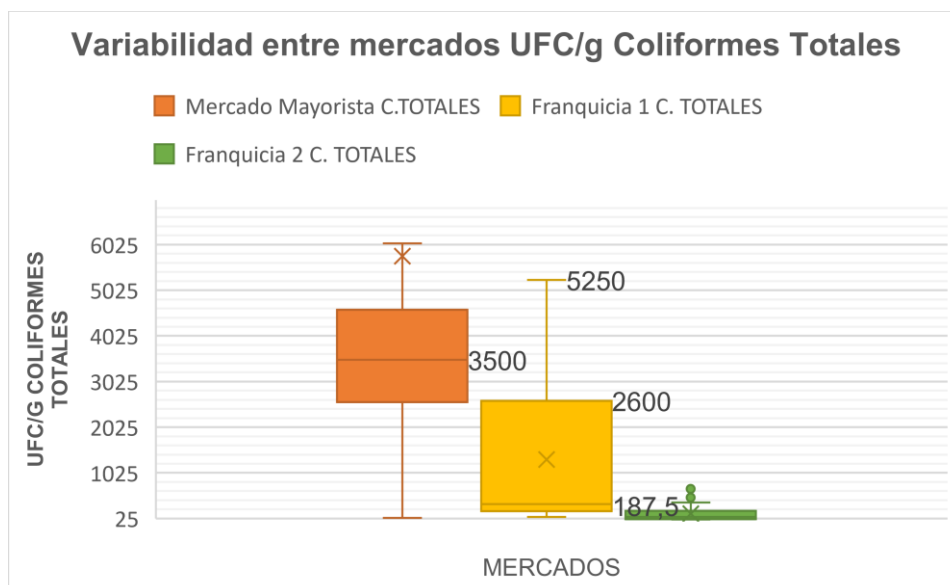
Variabilidad entre mercados UFC/g Coliformes Totales

Mercado Mayorista C.TOTALES
Franquicia 1 C. TOTALES
Franquicia 2 C. TOTALES

UFC/G COLIFORMES TOTALES

6025
5025
4025
3025
2025
1025
25

5250
3500
2600
187,5

MERCADOS